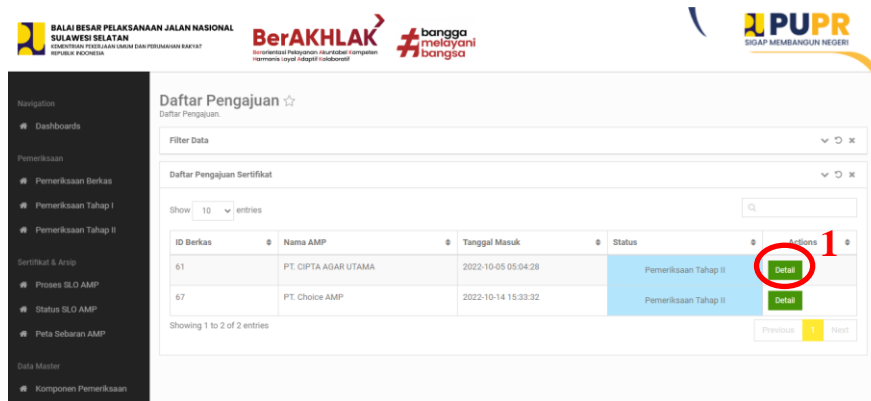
BALAI BESAR PELAKSANAAN JALAN NASIONAL SULAWESI SELATAN
KEMENTERIAN PEKERJAAN UMUM DAN PERUMAHAN RAKYAT REPUBLIK INDONESIA

BerAKHLAK
Berorientasi Pelayanan Akuntabel Kompeten Harmonis Loyal Adaptif Kolaboratif

#bangga melayani bangsa

PUPR
SIGAP MEMBANGUN NEGERI

Navigation
Dashboards
Pemeriksaan
Pemeriksaan Berkas
Pemeriksaan Tahap I
Pemeriksaan Tahap II
Sertifikat & Arsip
Proses SLO AMP
Status SLO AMP
Peta Sebaran AMP
Data Master
Komponen Pemeriksaan

Daftar Pengajuan ☆
Daftar Pengajuan.

Filter Data

Daftar Pengajuan Sertifikat

Show 10 entries

| ID Berkas | Nama AMP | Tanggal Masuk | Status | Actions |
|---|---|---|---|---|
| 61 | PT. CIPTA AGAR UTAMA | 2022-10-05 05:04:28 | Pemeriksaan Tahap II | Detail |
| 67 | PT. Choice AMP | 2022-10-14 15:33:32 | Pemeriksaan Tahap II | Detail |

1

Showing 1 to 2 of 2 entries
Previous 1 Next